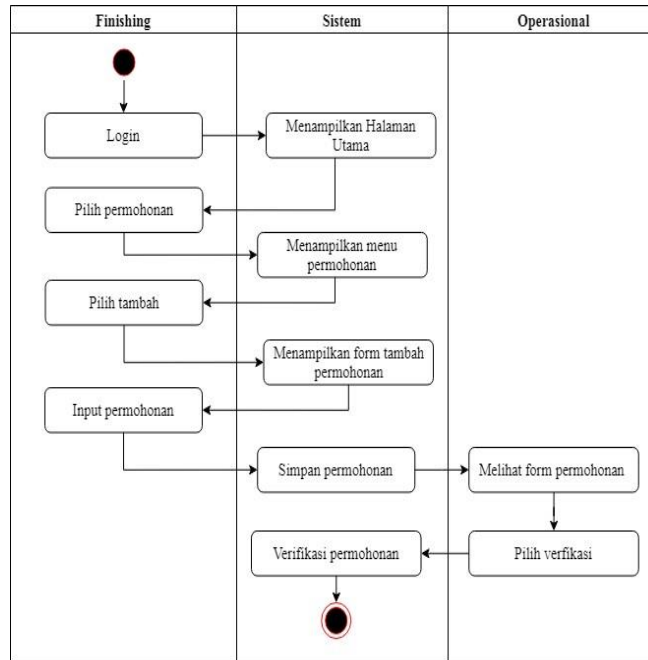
| Finishing | Sistem | Operasional |
|---|---|---|

Login

Menampilkan Halaman Utama

Pilih permohonan

Menampilkan menu permohonan

Pilih tambah

Menampilkan form tambah permohonan

Input permohonan

Simpan permohonan

Melihat form permohonan

Pilih verfikasi

Verifikasi permohonan